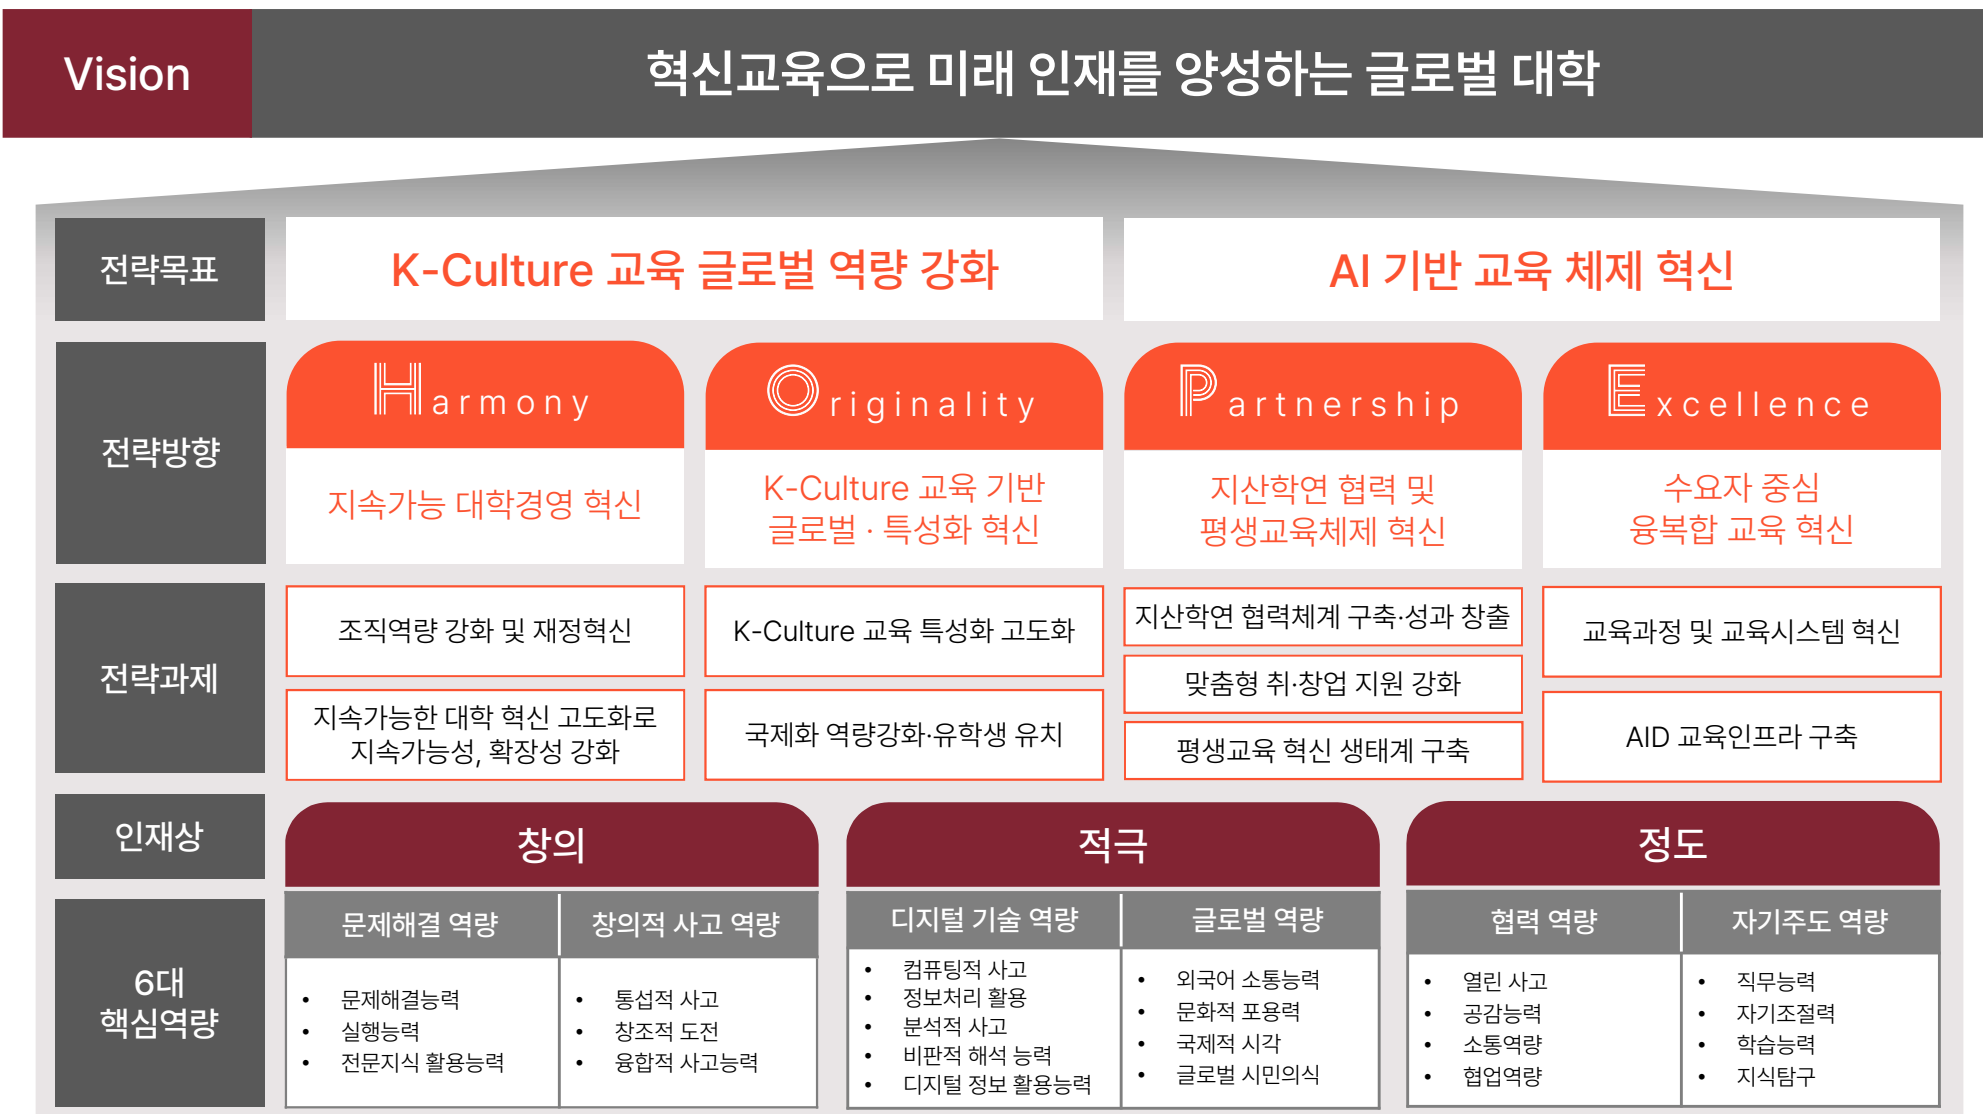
Vision

혁신교육으로 미래 인재를 양성하는 글로벌 대학

전략목표

K-Culture 교육 글로벌 역량 강화

AI 기반 교육 체제 혁신

전략방향

Harmony

지속가능 대학경영 혁신

Originality

K-Culture 교육 기반 글로벌 · 특성화 혁신

Partnership

지산학연 협력 및 평생교육체제 혁신

Excellence

수요자 중심 융복합 교육 혁신

전략과제

조직역량 강화 및 재정혁신

지속가능한 대학 혁신 고도화로 지속가능성, 확장성 강화

K-Culture 교육 특성화 고도화

국제화 역량강화·유학생 유치

지산학연 협력체계 구축·성과 창출

맞춤형 취·창업 지원 강화

평생교육 혁신 생태계 구축

교육과정 및 교육시스템 혁신

AID 교육인프라 구축

인재상

창의

적극

정도

6대 핵심역량

문제해결 역량

- 문제해결능력
- 실행능력
- 전문지식 활용능력

창의적 사고 역량

- 통섭적 사고
- 창조적 도전
- 융합적 사고능력

디지털 기술 역량

- 컴퓨팅적 사고
- 정보처리 활용
- 분석적 사고
- 비판적 해석 능력
- 디지털 정보 활용능력

글로벌 역량

- 외국어 소통능력
- 문화적 포용력
- 국제적 시각
- 글로벌 시민의식

협력 역량

- 열린 사고
- 공감능력
- 소통역량
- 협업역량

자기주도 역량

- 직무능력
- 자기조절력
- 학습능력
- 지식탐구